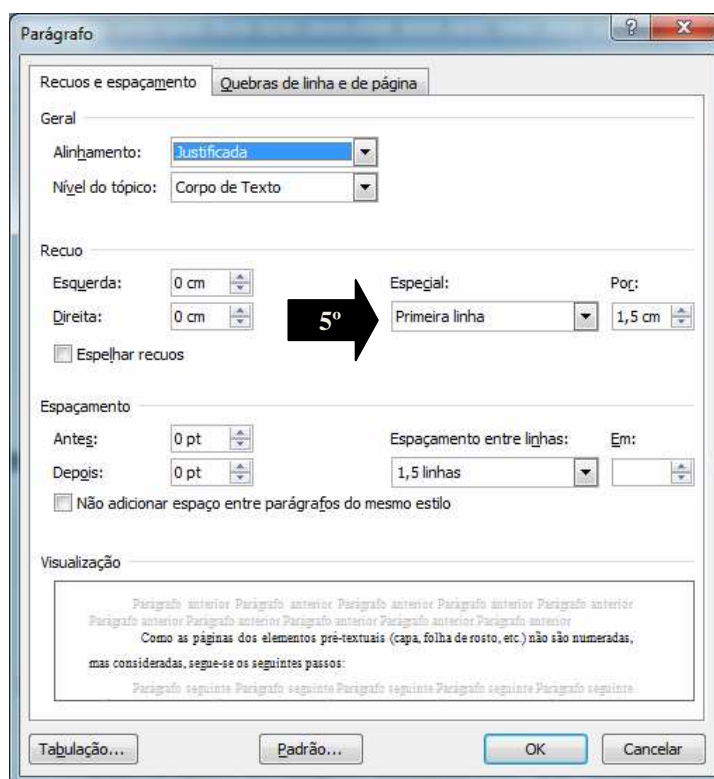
Parágrafo

Recuos e espaçamento | Quebras de linha e de página

Geral

Alinhamento: Justificada

Nível do tópico: Corpo de Texto

Recuo

Esquerda: 0 cm

Direita: 0 cm

Espelhar recuos

5º

Especial: Primeira linha

Por: 1,5 cm

Espaçamento

Antes: 0 pt

Depois: 0 pt

Espaçamento entre linhas: 1,5 linhas

Em:

Não adicionar espaço entre parágrafos do mesmo estilo

Visualização

Parágrafo anterior Parágrafo anterior Parágrafo anterior Parágrafo anterior Parágrafo anterior Parágrafo anterior Parágrafo anterior Parágrafo anterior Parágrafo anterior Parágrafo anterior

Como as páginas dos elementos pré-textuais (capa, folha de rosto, etc.) não são numeradas, mas consideradas, segue-se os seguintes passos:

Parágrafo seguinte Parágrafo seguinte Parágrafo seguinte Parágrafo seguinte Parágrafo seguinte

Tabulação... Padrão... OK Cancelar